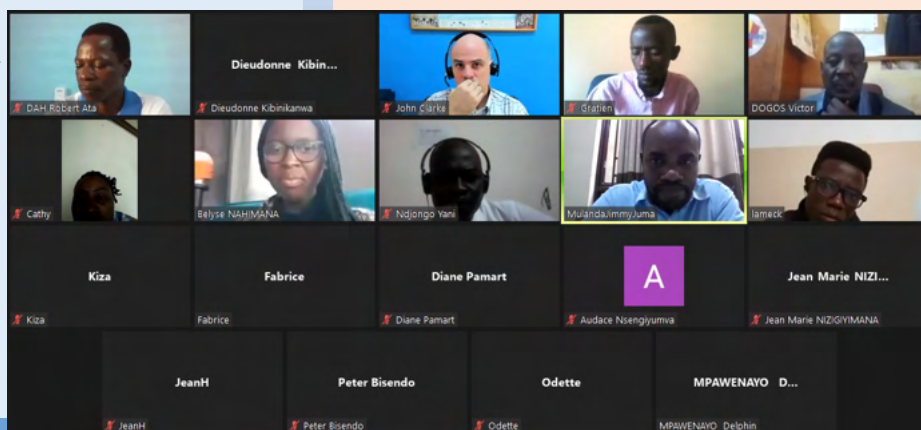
DAH Robert Ata

Dieudonne Kibin...
Dieudonne Kibinikanwa

John Clarke

Gratien

DOGOS Victor

Cathy

Belyse NAHIMANA

Ndjongo Yani

MulandaJimmyJuma

Iameck

Kiza
Kiza

Fabrice
Fabrice

Diane Pamart
Diane Pamart

A
Audace Nsengiyumva

Jean Marie NIZI...
Jean Marie NIZIGIYIMANA

JeanH
JeanH

Peter Bisendo
Peter Bisendo

Odette
Odette

MPAWENAYO D...
MPAWENAYO Delphin